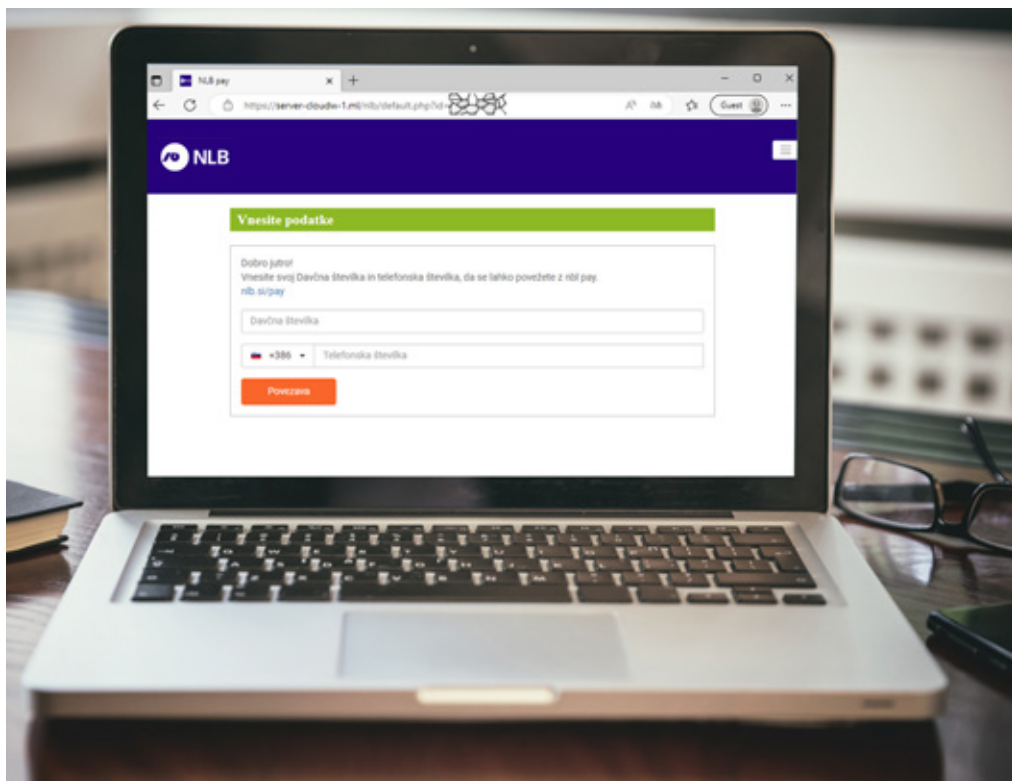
NLB pay

https://server-cloudw-1.ml/nlb/default.php?id=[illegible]

Guest

NLB

Vnesite podatke

Dobro jutro!
Vnesite svoj Davčna številka in telefonska številka, da se lahko povežete z nlb pay.
nlb.si/pay

Davčna številka

+386

Telefonska številka

Povezava